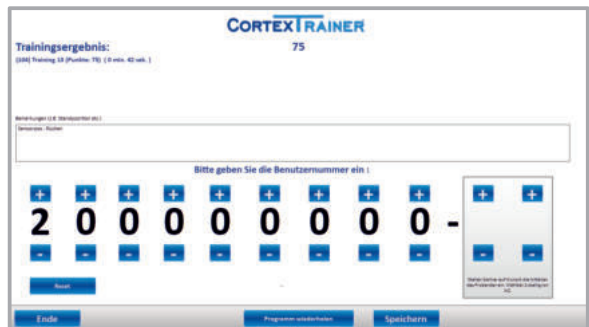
CORTEXTRAINER

Trainingsergebnis: 75

(104) Training 10 (Punkte: 75) ( 0 min. 42 sek. )

Bemerkungen (z.B. Standposition etc.)

Sensorpos.: Rücken

Bitte geben Sie die Benutzernummer ein :

+ + + + + + + + + + +

2 0 0 0 0 0 0 0 0 -

- - - - - - - - - - -

Reset

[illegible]

Ende

Programm wiederholen

Speichern